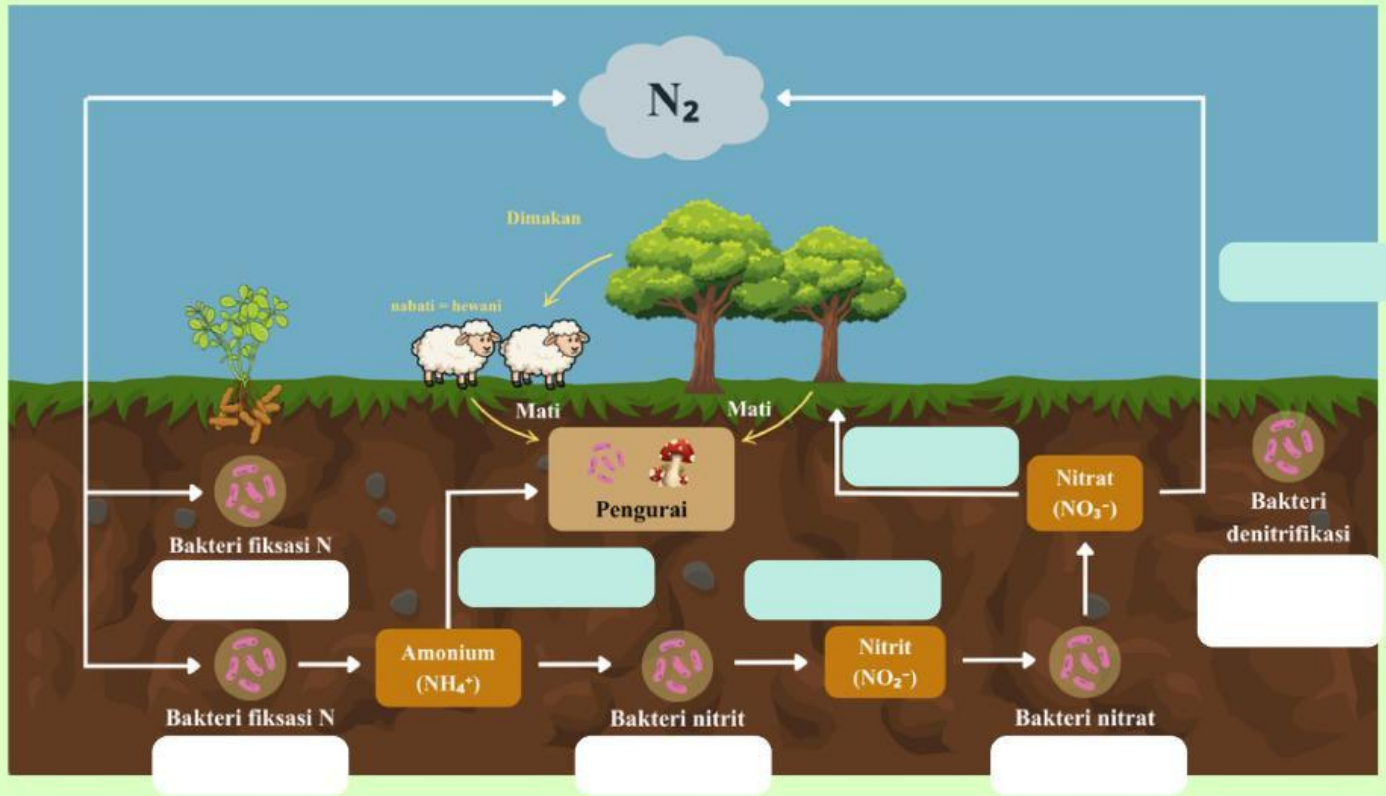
$N_2$

Dimakan

nabati = hewani

Mati

Mati

Pengurai

Bakteri fiksasi N

Nitrat ($NO_3^-$)

Bakteri denitrifikasi

Amonium ($NH_4^+$)

Nitrit ($NO_2^-$)

Bakteri fiksasi N

Bakteri nitrit

Bakteri nitrat